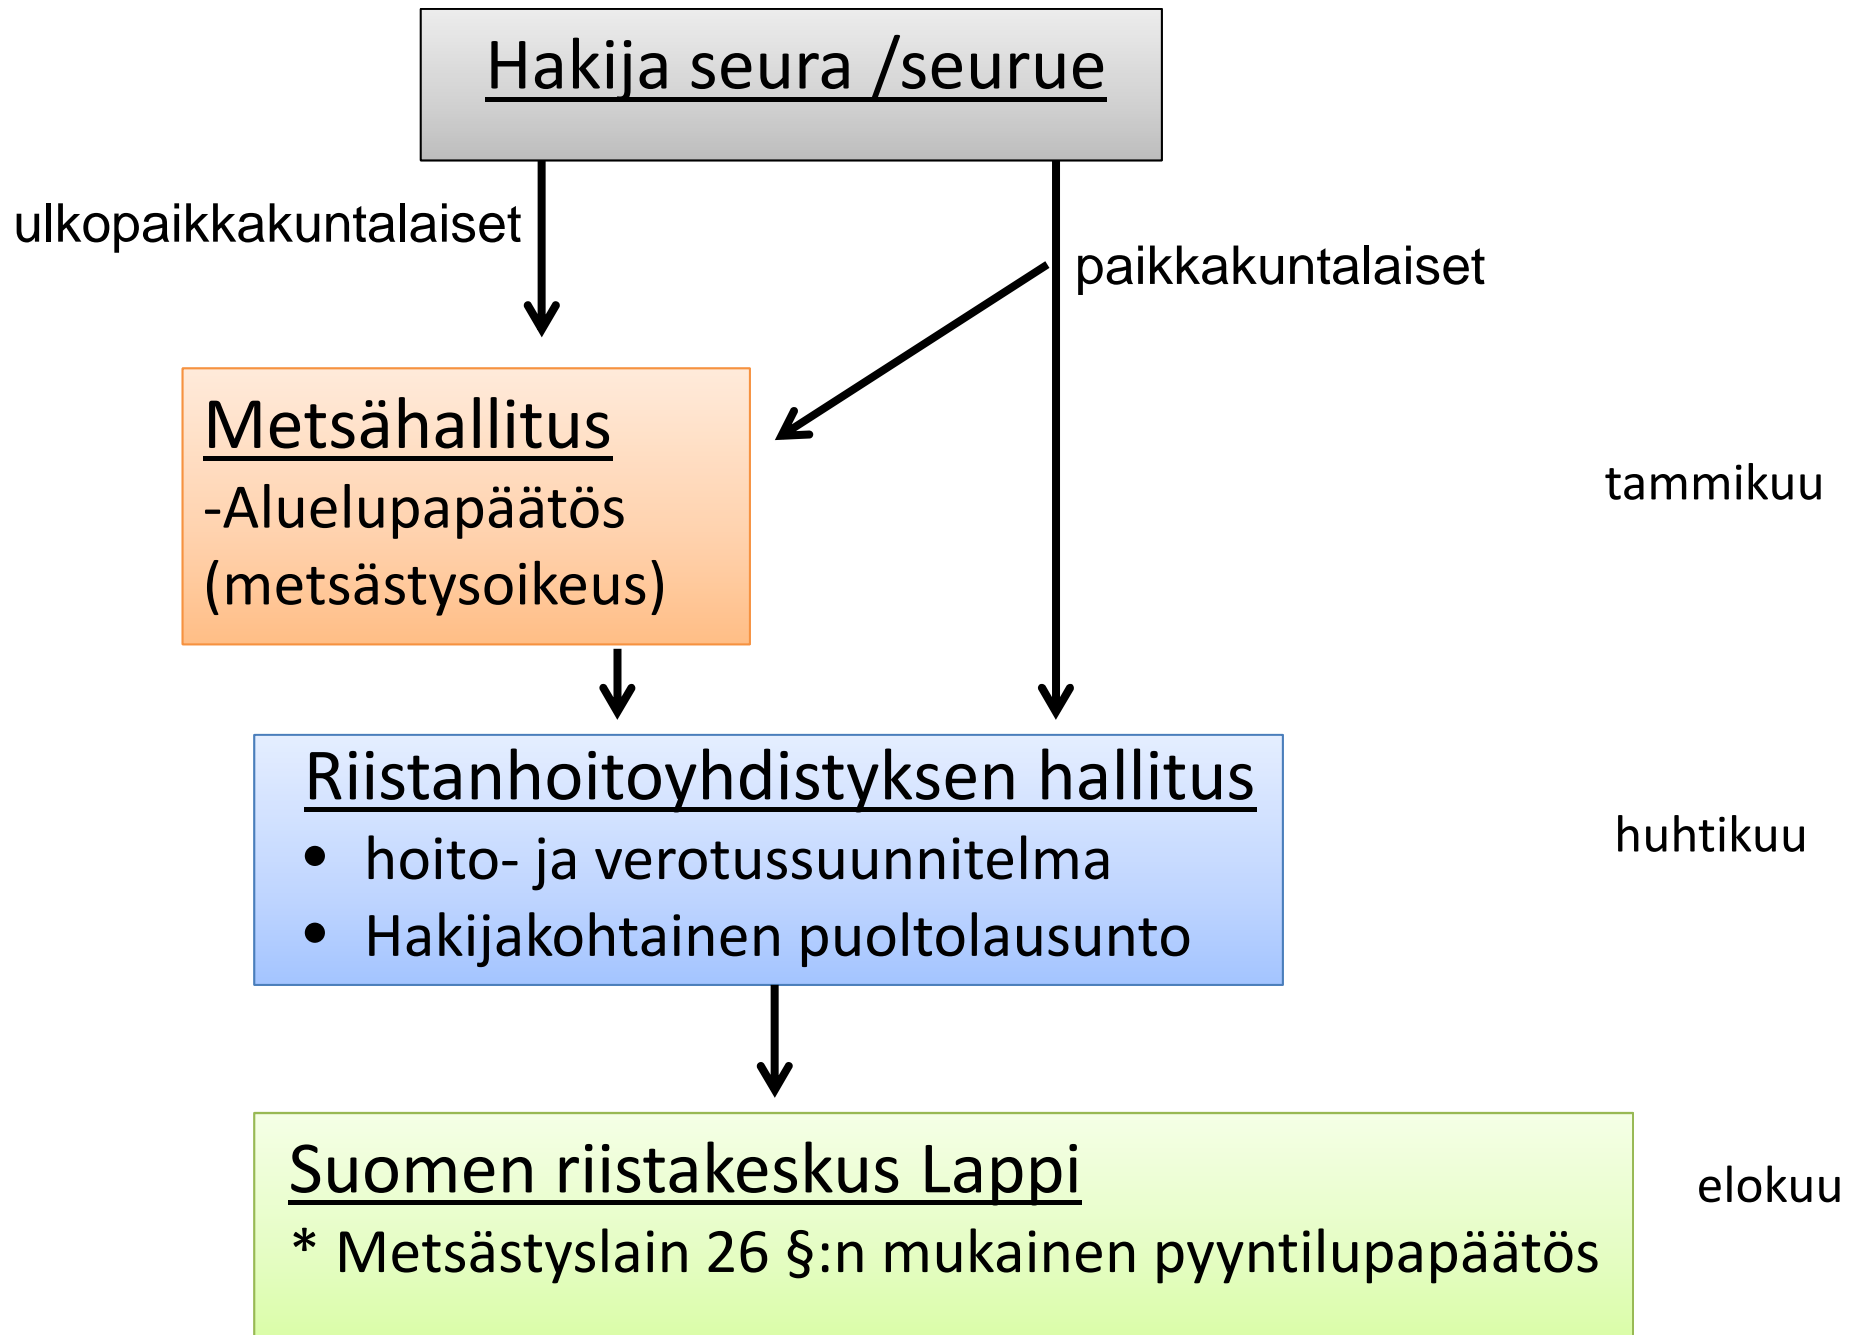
Hakija seura /seurue

ulkopaikkakuntalaiset

paikkakuntalaiset

Metsähallitus
-Aluelupapäätös
(metsästysoikeus)

tammikuu

Riistanhoitoyhdistyksen hallitus
• hoito- ja verotussuunnitelma
• Hakijakohtainen puoltolausunto

huhtikuu

Suomen riistakeskus Lappi
* Metsästyslain 26 §:n mukainen pyyntilupapäätös

elokuu